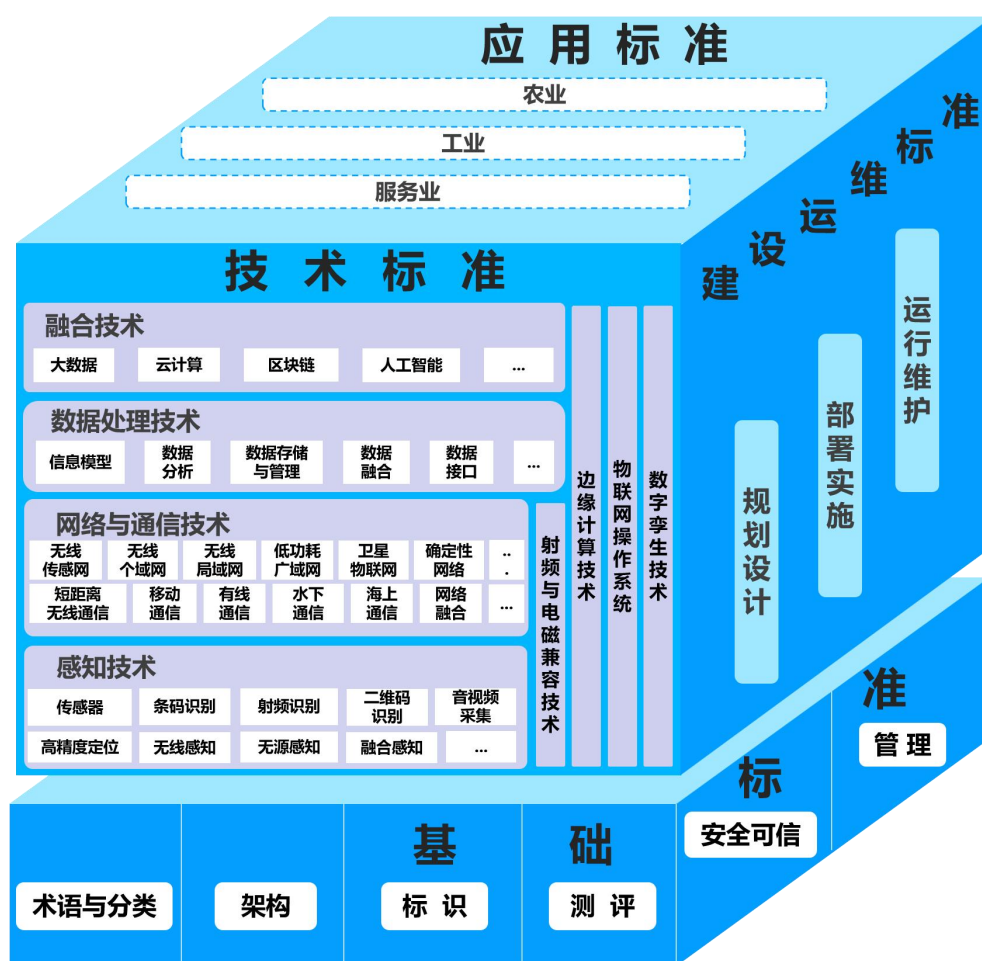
应用标准

农业

工业

服务业

技术标准

融合技术

大数据 云计算 区块链 人工智能 ...

数据处理技术

信息模型 数据分析 数据存储与管理 数据融合 数据接口 ...

网络与通信技术

无线传感网 无线个域网 无线局域网 低功耗广域网 卫星物联网 确定性网络 ...

短距离无线通信 移动通信 有线通信 水下通信 海上通信 网络融合 ...

感知技术

传感器 条码识别 射频识别 二维码识别 音视频采集

高精度定位 无线感知 无源感知 融合感知 ...

射频与电磁兼容技术

边缘计算技术

物联网操作系统

数字孪生技术

建设运维标准

规划设计

部署实施

运行维护

基础标准

术语与分类

架构

标识

测评

安全可信

管理